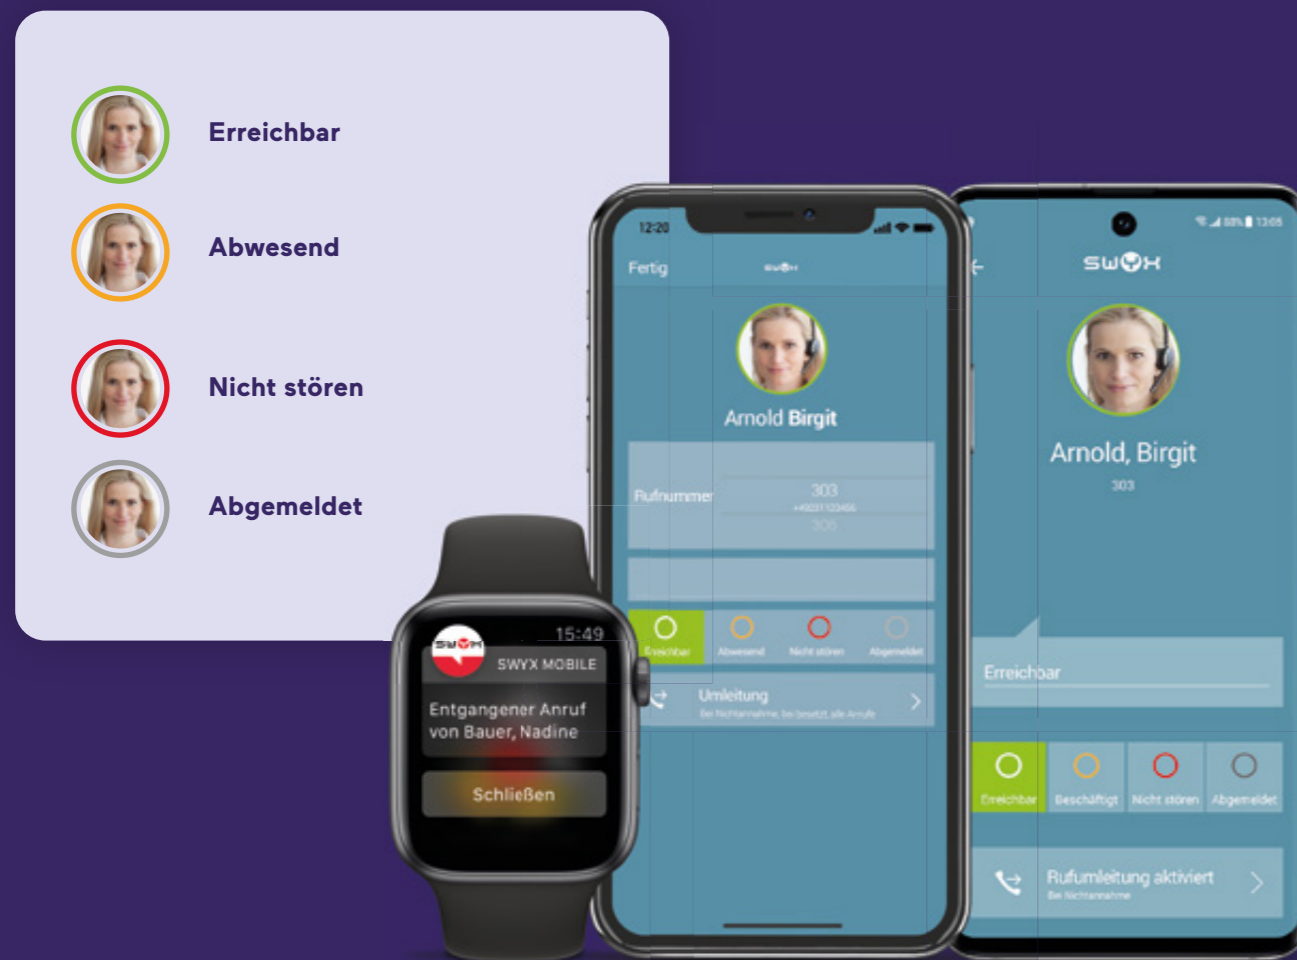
Erreichbar

Abwesend

Nicht stören

Abgemeldet

12:20

Fertig

SWYX

Arnold Birgit

Rufnummer

303

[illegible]

Erreichbar

Abwesend

Nicht stören

Abgemeldet

Umleitung

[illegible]

SWYX

Arnold, Birgit

303

Erreichbar

Erreichbar

Beschäftigt

Nicht stören

Abgemeldet

Rufumleitung aktiviert

Bei Nichtannahme

SWYX

15:49

SWYX MOBILE

Entgangener Anruf von Bauer, Nadine

Schließen